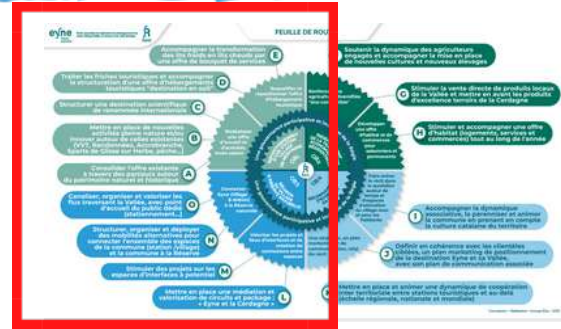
eyne

FEUILLE DE ROUTE

E Accompagner la transformation des lits froids en lits chauds par une offre de bouquet de services

D Traiter les friches touristiques et accompagner la structuration d'une offre d'hébergements touristiques "destination en soi"

C Structurer une destination authentique de renommée internationale

B Mettre en place de nouvelles activités pleine nature 4 saisons

A Consolider l'offre existante à travers des parcours autour du patrimoine naturel et historique

O Canaliser, organiser et valoriser les flux traversant la Vallée, avec point d'accueil du public dédié (stationnement...)

N Structurer, organiser et déployer des mobilités alternatives pour connecter l'ensemble des espaces de la commune (station, village) et la commune à la Réserve

M Stimuler des projets sur les espaces d'interfaces à potentiel

L Mettre en place une médiation et valorisation de circuits et package : « Eyne et la Cerdagne »

Soutenir la dynamique des agriculteurs engagés et accompagner la mise en place de nouvelles cultures et nouveaux élevages

G Stimuler la vente directe de produits locaux de la Vallée et mettre en avant les produits d'excellence terroirs de la Cerdagne

H Stimuler et accompagner une offre d'habitat (logements, services et commerces) tout au long de l'année

I Accompagner la dynamique associative, la pérenniser et animer la commune en prenant en compte la culture catalane du territoire

J Définir en cohérence avec les clientèles ciblées, un plan marketing de positionnement de la destination Eyne et la Vallée, avec un plan de communication associé

K Mettre en place et animer une dynamique de coopération inter territoriale entre stations touristiques et au delà (échelle régionale, nationale et mondiale)

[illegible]